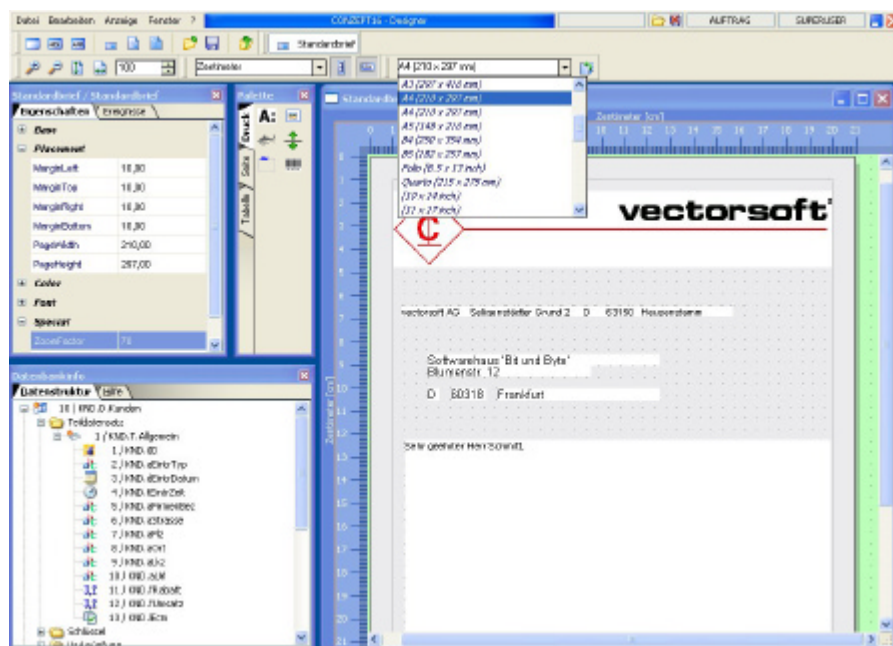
Datei Bearbeiten Anzeige Fenster ? CONZEPT16 - Designer AUFTRAG SUPERUSER

Standardbrief

100 Zentimeter A4 [210 x 297 mm]

A3 (297 x 418 mm)
A4 (210 x 297 mm)
A4 (210 x 297 mm)
A5 (148 x 210 mm)
B4 (250 x 354 mm)
B5 (182 x 257 mm)
Folio (8.5 x 13 inch)
Quarto (215 x 275 mm)
(10 x 14 inch)
(11 x 17 inch)

Standardbrief / Standardbrief
Eigenschaften Ereignisse

Base
Placement
MarginLeft 10,00
MarginTop 10,00
MarginRight 10,00
MarginBottom 10,00
PageWidth 210,00
PageHeight 297,00
Color
Font
Special
ZoomFactor 70

Palette
A:
Druck
Seite
Tabelle

Standardb

Zentimeter [cm]

vectorsoft

vectorsoft AG Sellerenstädter Grund 2 D 63150 Heusenstamm

Softwarehaus 'Bit und Byte'
Blumenstr. 12

D 60318 Frankfurt

Sehr geehrter Herr Schmidt,

Zentimeter [cm]

Datenbankinfo
Datenstruktur Hilfe
10 | KND.D.Kunden
Teildatensatz
1 | KND.T.Allgemein
1 | KND.ID
2 | KND.aErstTyp
3 | KND.aErstDatum
4 | KND.ErstZeit
5 | KND.aFirmenbez
6 | KND.aStrasse
7 | KND.aPlz
8 | KND.aOrt
9 | KND.aLkz
10 | KND.aUst
11 | KND.fRabatt
12 | KND.fUmsatz
13 | KND.Bem
Schlüssel
Verknüpfung